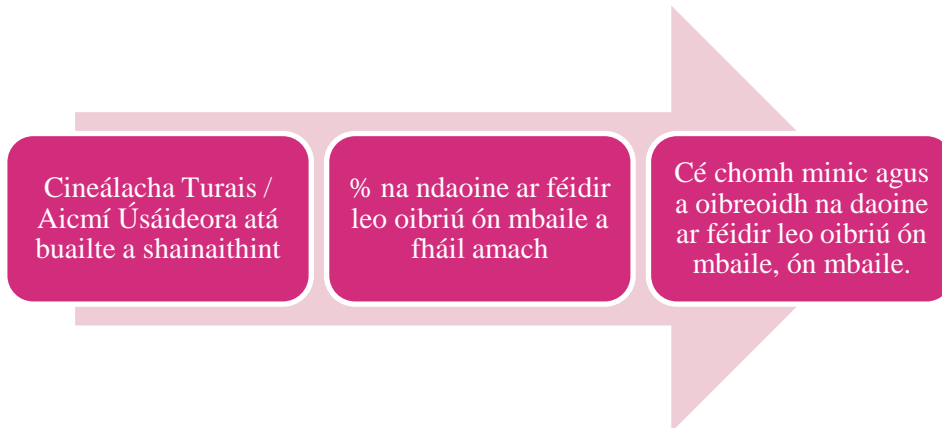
Cineálacha Turais / Aicmí Úsáideora atá buailte a shainaithint

% na ndaoine ar féidir leo oibriú ón mbaile a fháil amach

Cé chomh minic agus a oibreoidh na daoine ar féidir leo oibriú ón mbaile, ón mbaile.